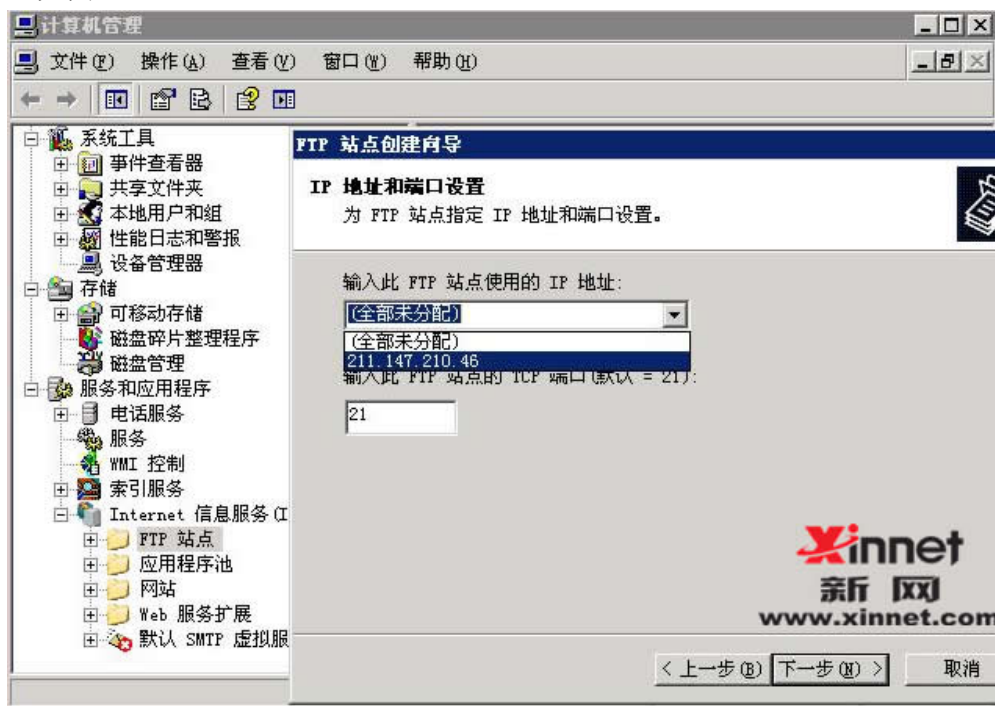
计算机管理

文件(F) 操作(A) 查看(V) 窗口(W) 帮助(H)

系统工具
事件查看器
共享文件夹
本地用户和组
性能日志和警报
设备管理器
存储
可移动存储
磁盘碎片整理程序
磁盘管理
服务和应用程序
电话服务
服务
WMI 控制
索引服务
Internet 信息服务(I
FTP 站点
应用程序池
网站
Web 服务扩展
默认 SMTP 虚拟服

FTP 站点创建向导

IP 地址和端口设置
为 FTP 站点指定 IP 地址和端口设置。

输入此 FTP 站点使用的 IP 地址:
(全部未分配)
(全部未分配)
211.147.210.46
输入此 FTP 站点的 TCP 端口(默认 = 21):
21

Xinnet
新网
www.xinnet.com

< 上一步(B) 下一步(N) > 取消